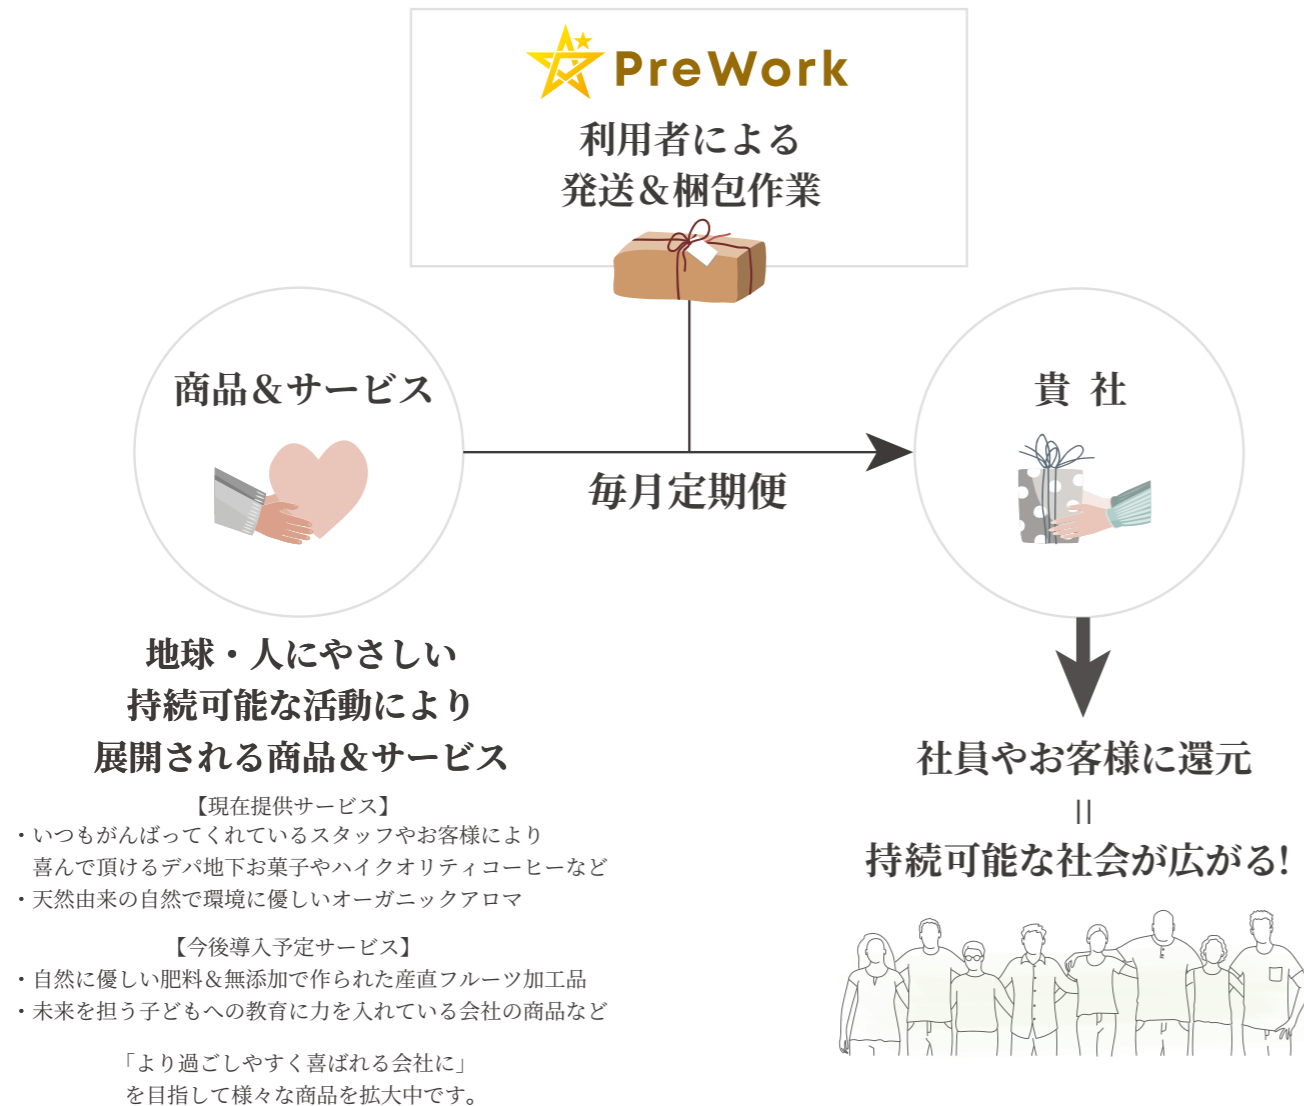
PreWork

利用者による
発送＆梱包作業

商品＆サービス

毎月定期便

貴 社

地球・人にやさしい
持続可能な活動により
展開される商品＆サービス

【現在提供サービス】
・いつもがんばってくれているスタッフやお客様により
喜んで頂けるデパ地下お菓子やハイクオリティコーヒーなど
・天然由来の自然で環境に優しいオーガニックアロマ

【今後導入予定サービス】
・自然に優しい肥料＆無添加で作られた産直フルーツ加工品
・未来を担う子どもへの教育に力を入れている会社の商品など

「より過ごしやすく喜ばれる会社に」
を目指して様々な商品を拡大中です。

社員やお客様に還元
＝
持続可能な社会が広がる!